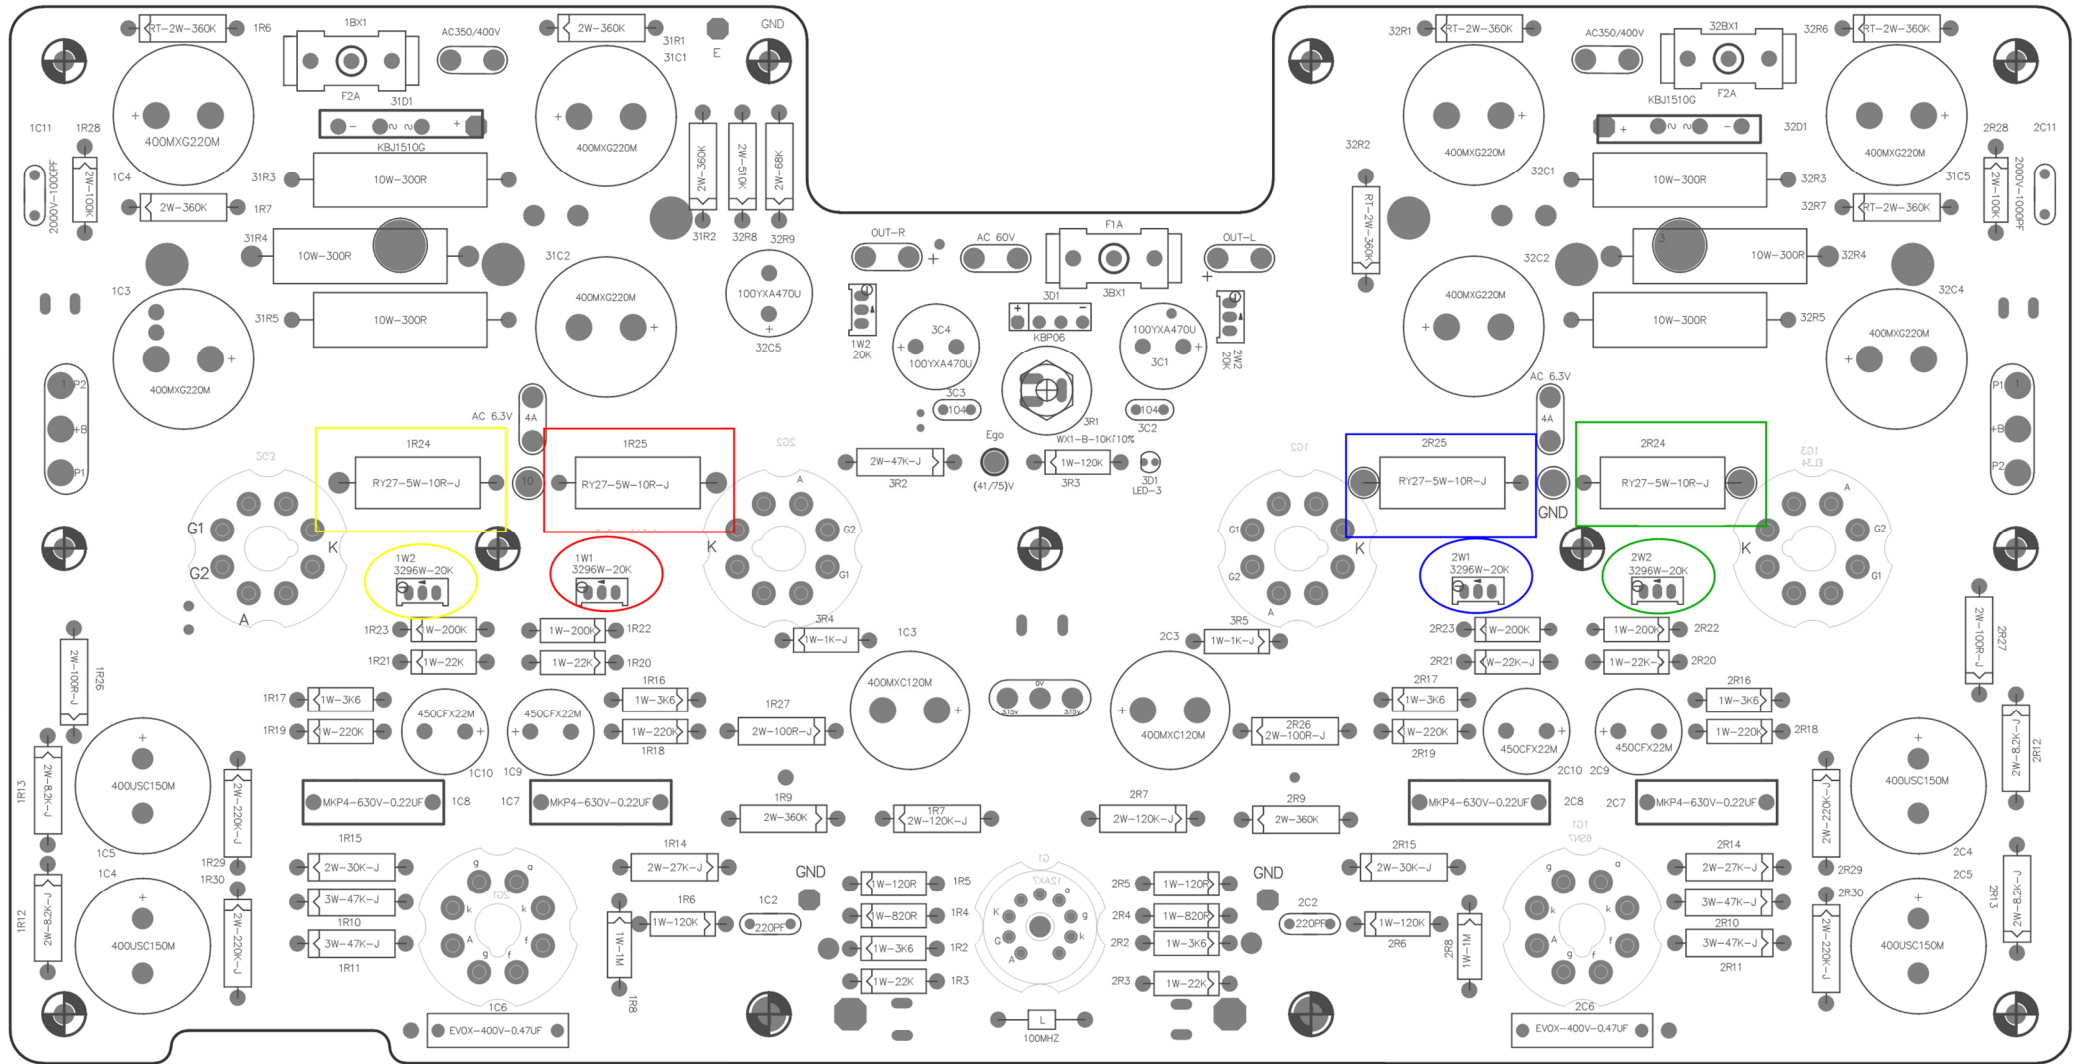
RT-2W-360K 1R6 1BX1 AC350/400V 2W-360K GND 31R1 31C1 E
F2A 31D1
1C11 1R28 400MXG220M 400MXG220M
KBJ1510G
2000V-1000PF 2W-100K 1C4 31R3 10W-300R 2W-360K 2W-510K 2W-68K
2W-360K 1R7
31R2 32R8 32R9
31R4 10W-300R 31C2
OUT-R AC 60V F1A OUT-L
1C3 100YXA470U
31R5 10W-300R 400MXG220M 3D1 3BX1
32C5 3C4 KBP06 100YXA470U
1W2 20K 100YXA470U 3C1 2W2 20K
400MXG220M
P2 P1 +B
3C3 104 3R1 104
AC 6.3V 4A WX1-B-10K/10% 3C2
1R24 1R25 Ego
RY27-5W-10R-J RY27-5W-10R-J 2W-47K-J 1W-120K
3R2 (41/75)V 3R3 3D1 LED-3
G1 K K A G2 G1
G2 1W2 3296W-20K 1W1 3296W-20K
A
3R4
1R23 1W-200K 1W-200K 1R22 1W-1K-J 1C3
1R21 1W-22K 1W-22K 1R20 400MXC120M
1R17 1W-3K6 1R16 1W-3K6 1R27
1R19 1W-220K 450CFX22M 450CFX22M 1W-220K 2W-100R-J
1R18
1C10 1C9
2W-100R-J 1R26
1R13 2W-8.2K-J 400USC150M 2W-220K-J MKP4-630V-0.22UF 1C8 1C7 MKP4-630V-0.22UF 1R9 2W-360K 1R7 2W-120K-J
1C5 1R15 1R14
1C4 1R29 1R30 2W-30K-J 2W-27K-J GND
3W-47K-J 1R6 1C2 1W-120R 1R5
1R12 2W-8.2K-J 400USC150M 2W-220K-J 1R10 1W-120K 220PF 1W-820R 1R4
3W-47K-J 1W-1M 1W-3K6 1R2
1R11 1W-22K 1R3
1C6 1R8
EVOX-400V-0.47UF
100MHZ
32R1 RT-2W-360K AC350/400V 32BX1 32R6 RT-2W-360K
KBJ1510G F2A
32R2 400MXG220M 32D1 2R28 2C11
32C1 10W-300R 32R3 400MXG220M 31C5
RT-2W-360K 32R7 RT-2W-360K 2W-100K 2000V-1000PF
32C2 10W-300R 32R4
400MXG220M 32C4
10W-300R 32R5 400MXG220M
AC 6.3V 4A P1 +B P2
2R25 2R24
RY27-5W-10R-J RY27-5W-10R-J
GND A
K G1 K G2
G2 2W1 3296W-20K 2W2 3296W-20K G1
A
2R23 1W-200K 1W-200K 2R22 2R5 1W-1K-J 2C3
2R21 1W-22K-J 1W-22K 2R20 2R27 2W-100R-J
2R17 2R16
400MXC120M 1W-3K6 1W-3K6 2R18
2R26 2W-100R-J 1W-220K 450CFX22M 450CFX22M 1W-220K
2R19 2C10 2C9
2R7 2R9 MKP4-630V-0.22UF 2C8 2C7 MKP4-630V-0.22UF 2W-8.2K-J 2R12 400USC150M 2W-220K-J
2W-120K-J 2W-360K
2R15 2R14 2C4 2R29
GND 2W-30K-J 2W-27K-J 2R30 2C5
2R5 1W-120R 2C2 3W-47K-J 2R13 2W-8.2K-J
2R4 1W-820R 220PF 1W-120K 2R10
2R2 1W-3K6 2R6 1W-1M 2R8 3W-47K-J 2W-220K-J 400USC150M
2R3 1W-22K 2R11
2C6
EVOX-400V-0.47UF